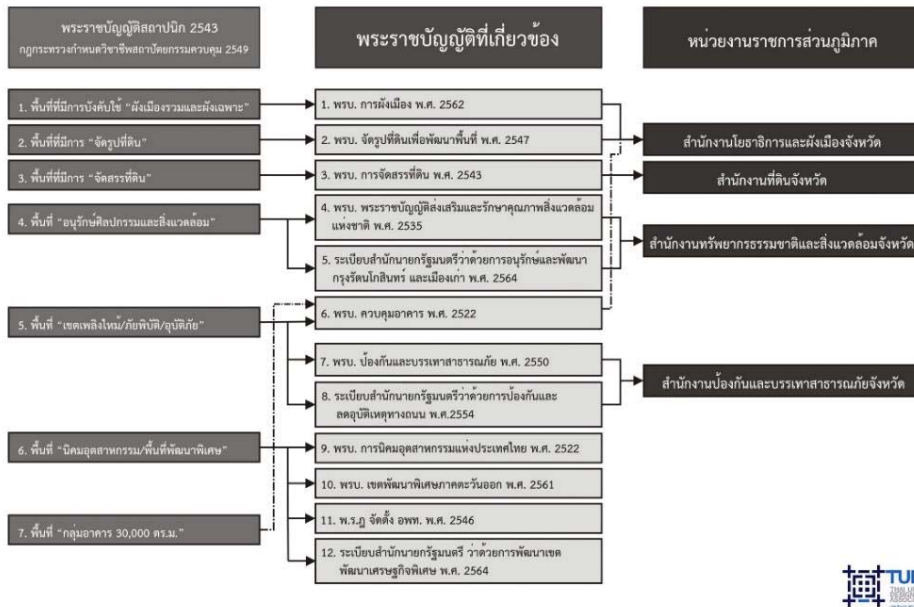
พระราชบัญญัติสถาปนิก 2543
กฎกระทรวงกำหนดวิชาชีพสถาปัตยกรรมควบคุม 2549

พระราชบัญญัติที่เกี่ยวข้อง

หน่วยงานราชการส่วนภูมิภาค

1. พื้นที่ที่มีการบังคับใช้ "ผังเมืองรวมและผังเฉพาะ"

2. พื้นที่ที่มีการ "จัดรูปที่ดิน"

3. พื้นที่ที่มีการ "จัดสรรที่ดิน"

4. พื้นที่ "อนุรักษ์ศิลปกรรมและสิ่งแวดล้อม"

5. พื้นที่ "เขตเพลิงไหม้/ภัยพิบัติ/อุบัติภัย"

6. พื้นที่ "นิคมอุตสาหกรรม/พื้นที่พัฒนาพิเศษ"

7. พื้นที่ "กลุ่มอาคาร 30,000 ตร.ม."

1. พรบ. การผังเมือง พ.ศ. 2562

2. พรบ. จัดรูปที่ดินเพื่อพัฒนาพื้นที่ พ.ศ. 2547

3. พรบ. การจัดสรรที่ดิน พ.ศ. 2543

4. พรบ. พระราชบัญญัติส่งเสริมและรักษาคุณภาพสิ่งแวดล้อมแห่งชาติ พ.ศ. 2535

5. ระเบียบสำนักนายกรัฐมนตรีว่าด้วยการอนุรักษ์และพัฒนากรุงรัตนโกสินทร์ และเมืองเก่า พ.ศ. 2564

6. พรบ. ควบคุมอาคาร พ.ศ. 2522

7. พรบ. ป้องกันและบรรเทาสาธารณภัย พ.ศ. 2550

8. ระเบียบสำนักนายกรัฐมนตรีว่าด้วยการป้องกันและลดอุบัติเหตุทางถนน พ.ศ.2554

9. พรบ. การนิคมอุตสาหกรรมแห่งประเทศไทย พ.ศ. 2522

10. พรบ. เขตพัฒนาพิเศษภาคตะวันออก พ.ศ. 2561

11. พ.ร.ฎ จัดตั้ง อพท. พ.ศ. 2546

12. ระเบียบสำนักนายกรัฐมนตรี ว่าด้วยการพัฒนาเขตพัฒนาเศรษฐกิจพิเศษ พ.ศ. 2564

สำนักงานโยธาธิการและผังเมืองจังหวัด

สำนักงานที่ดินจังหวัด

สำนักงานทรัพยากรธรรมชาติและสิ่งแวดล้อมจังหวัด

สำนักงานป้องกันและบรรเทาสาธารณภัยจังหวัด

TU